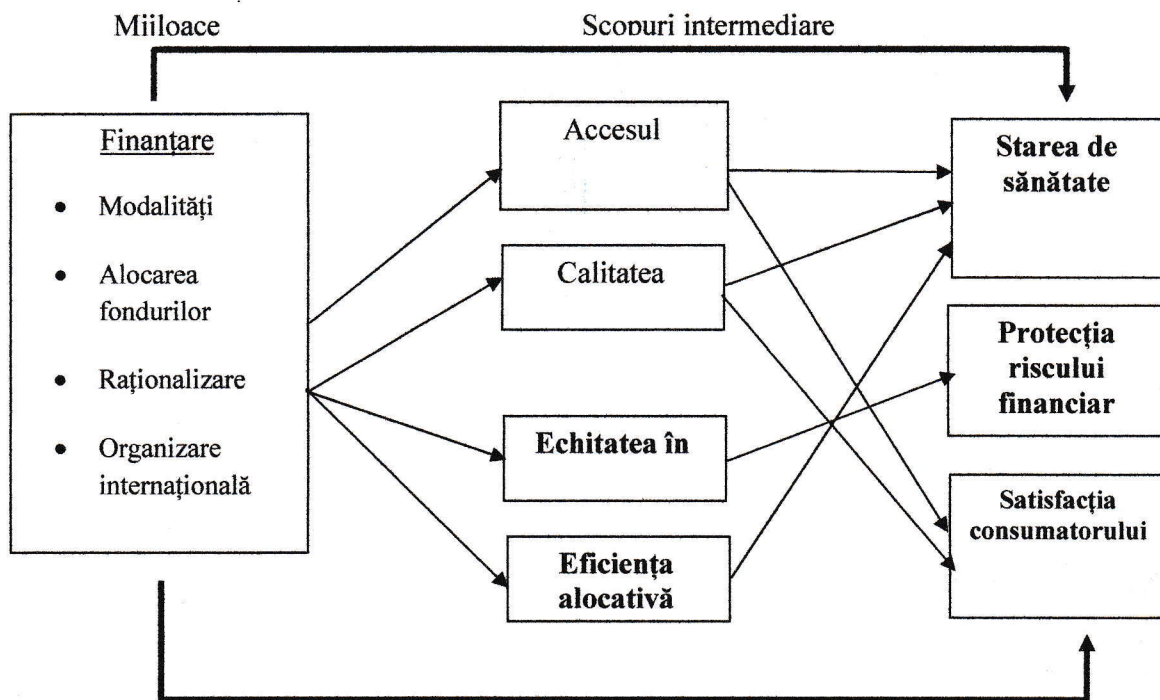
Mijloace

Scopuri intermediare

Finanțare

- Modalități
- Alocarea fondurilor
- Raționalizare
- Organizare internațională

Accesul

Calitatea

Echitatea în

Eficiența alocativă

Starea de sănătate

Protecția riscului financiar

Satisfacția consumatorului